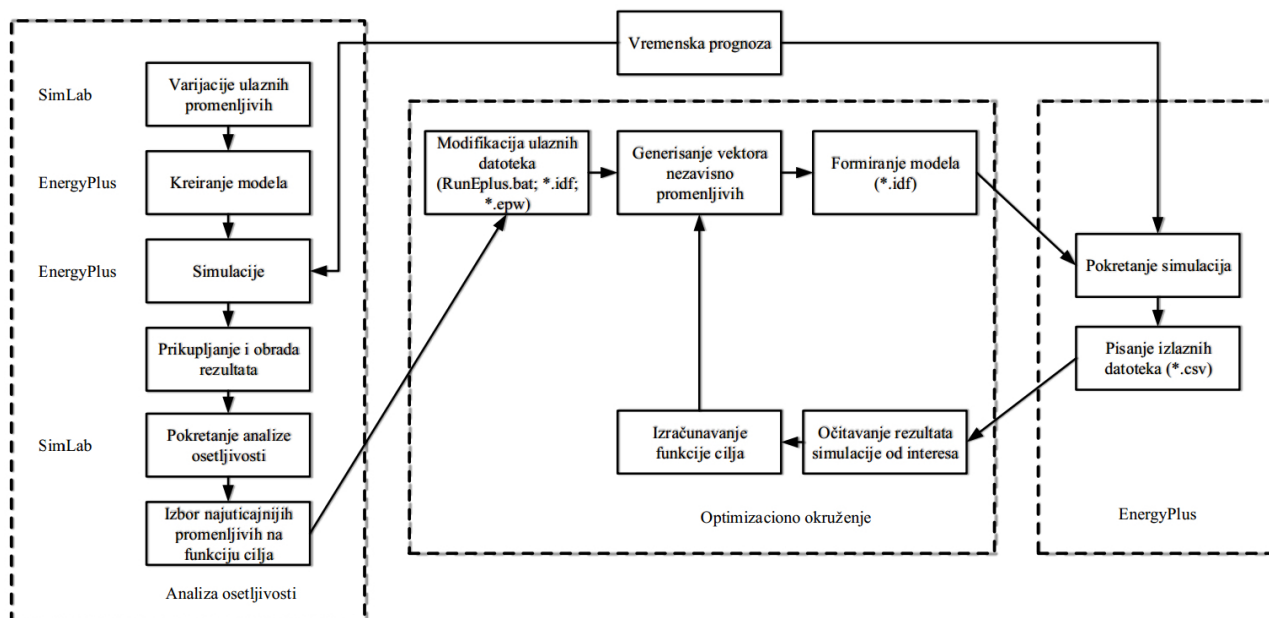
Vremenska prognoza

SimLab

Varijacije ulaznih promenljivih

EnergyPlus

Kreiranje modela

EnergyPlus

Simulacije

Prikupljanje i obrada rezultata

SimLab

Pokretanje analize osetljivosti

Izbor najuticajnijih promenljivih na funkciju cilja

Analiza osetljivosti

Modifikacija ulaznih datoteka (RunEplus.bat; *.idf; *.epw)

Generisanje vektora nezavisno promenljivih

Formiranje modela (*.idf)

Izračunavanje funkcije cilja

Očitavanje rezultata simulacije od interesa

Optimizaciono okruženje

Pokretanje simulacija

Pisanje izlaznih datoteka (*.csv)

EnergyPlus